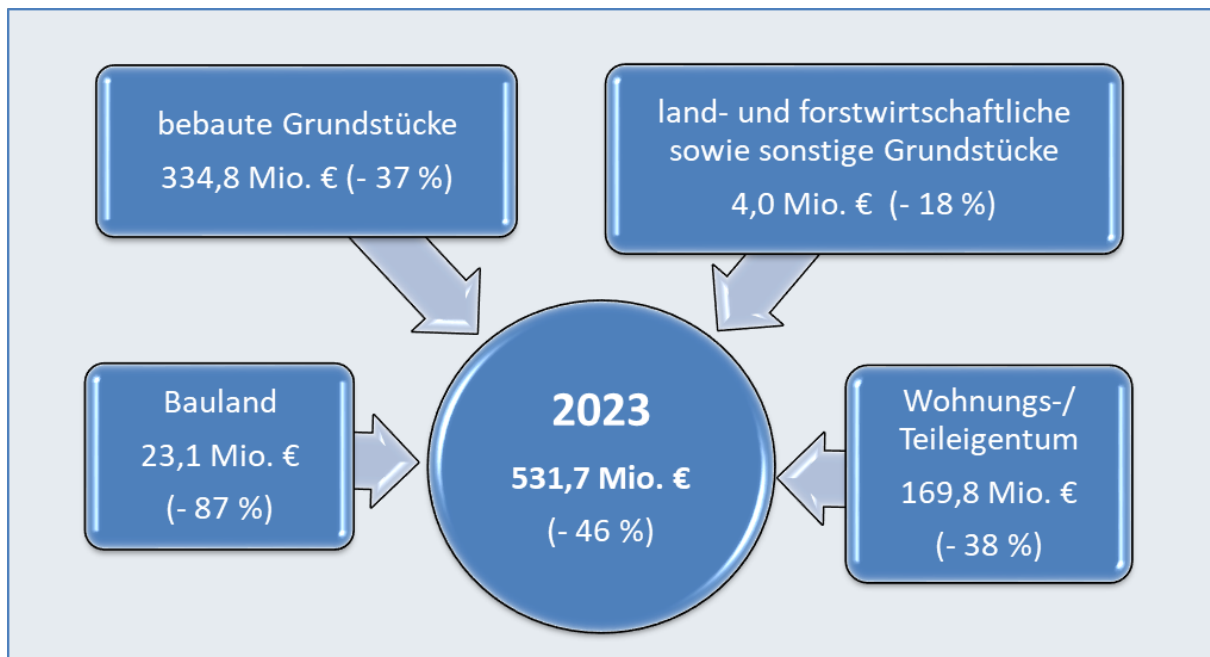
bebaute Grundstücke
334,8 Mio. € (- 37 %)

land- und forstwirtschaftliche sowie sonstige Grundstücke
4,0 Mio. € (- 18 %)

Bauland
23,1 Mio. €
(- 87 %)

2023
531,7 Mio. €
(- 46 %)

Wohnungs-/ Teileigentum
169,8 Mio. €
(- 38 %)